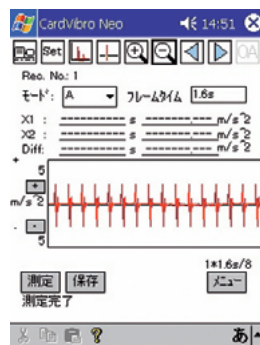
CardVibro Neo 14:51

Set QA

Rec. No.: 1

モード: A フレームタイム 1.6s

X1 : ========= s ======== m/s^2

X2 : ========= s ======== m/s^2

Diff: ========= s ======== m/s^2

+ 5

+

m/s^2

-

- 5

1*1.6s/8

測定 保存 メニュー

測定完了

あ